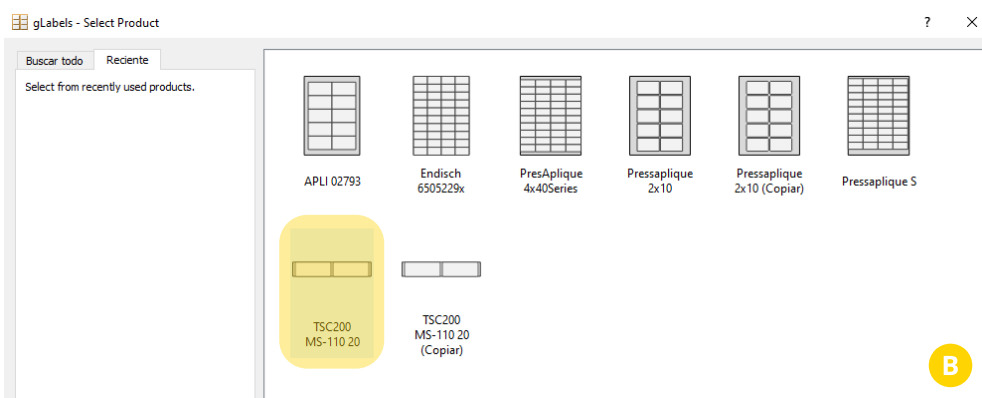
gLabels - Select Product

?

Buscar todo

Reciente

Select from recently used products.

APLI 02793

Endisch
6505229x

PresAplique
4x40Series

Pressaplique
2x10

Pressaplique
2x10 (Copiar)

Pressaplique S

TSC200
MS-110 20

TSC200
MS-110 20
(Copiar)

B